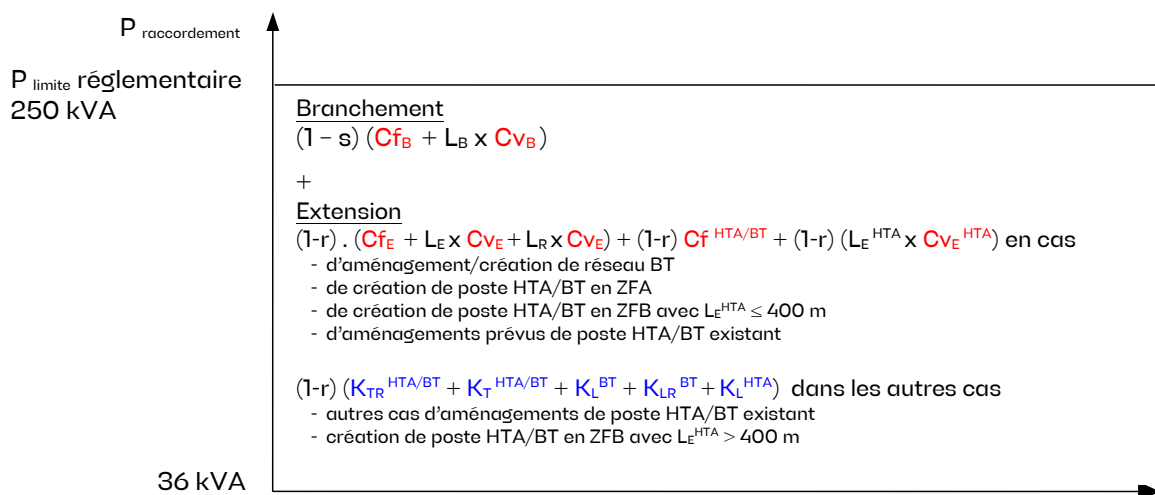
P $_{raccordement}$

P $_{limite}$ réglementaire 250 kVA

Branchement
(1 – s) ($Cf_B$ + $L_B$ x $Cv_B$)

+

Extension
(1-r) . ($Cf_E$ + $L_E$ x $Cv_E$ + $L_R$ x $Cv_E$) + (1-r) $Cf^{HTA/BT}$ + (1-r) ($L_E{}^{HTA}$ x $Cv_E{}^{HTA}$) en cas
- d'aménagement/création de réseau BT
- de création de poste HTA/BT en ZFA
- de création de poste HTA/BT en ZFB avec $L_E{}^{HTA} \leq 400$ m
- d'aménagements prévus de poste HTA/BT existant

(1-r) ($K_{TR}{}^{HTA/BT}$ + $K_T{}^{HTA/BT}$ + $K_L{}^{BT}$ + $K_{LR}{}^{BT}$ + $K_L{}^{HTA}$) dans les autres cas
- autres cas d'aménagements de poste HTA/BT existant
- création de poste HTA/BT en ZFB avec $L_E{}^{HTA} > 400$ m

36 kVA